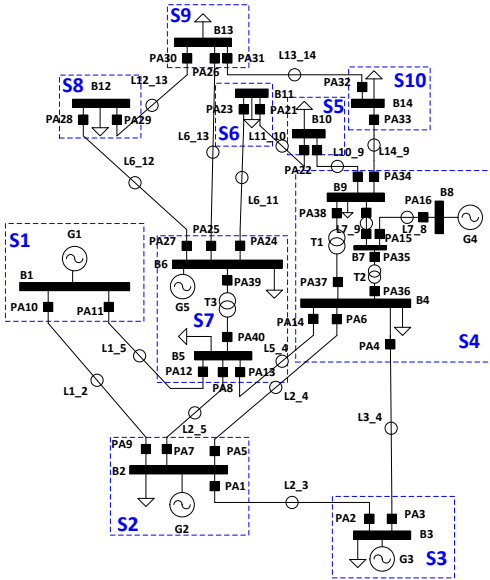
S9
B13
PA30
PA31
PA26
L13_14
S8
L12_13
B12
PA28
PA29
S10
PA32
B14
PA33
S6
B11
PA23
PA21
S5
B10
L6_13
L11_10
L10_9
L14_9
PA22
L6_12
L6_11
B9
PA34
PA38
L7_9
B8
PA16
PA15
L7_8
G4
S1
G1
B1
PA10
PA11
PA27
PA25
PA24
B6
G5
PA39
T3
S7
T1
B7
PA35
T2
PA37
PA36
B4
PA14
PA6
S4
PA4
L1_5
PA40
B5
L5_4
PA12
PA8
PA13
L1_2
L2_4
L2_5
L3_4
PA9
PA7
PA5
B2
PA1
G2
S2
L2_3
PA2
PA3
B3
G3
S3